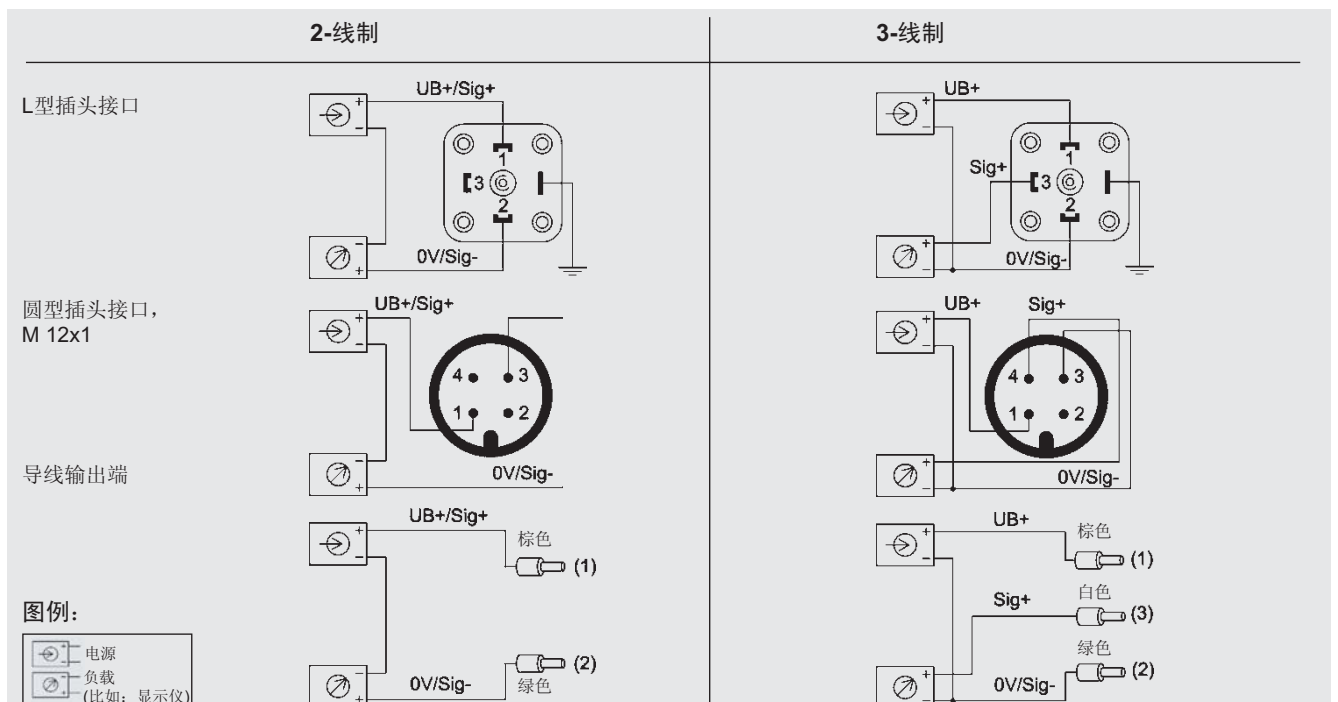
2-线制

3-线制

L型插头接口

UB+/Sig+

1

3

2

0V/Sig-

UB+

Sig+

1

3

2

0V/Sig-

圆型插头接口，
M 12x1

UB+/Sig+

4

3

1

2

0V/Sig-

UB+

Sig+

4

3

1

2

0V/Sig-

导线输出端

UB+/Sig+

棕色

(1)

(2)

0V/Sig-

绿色

UB+

棕色

(1)

Sig+

白色

(3)

绿色

(2)

0V/Sig-

图例：

电源

负载
(比如：显示仪)